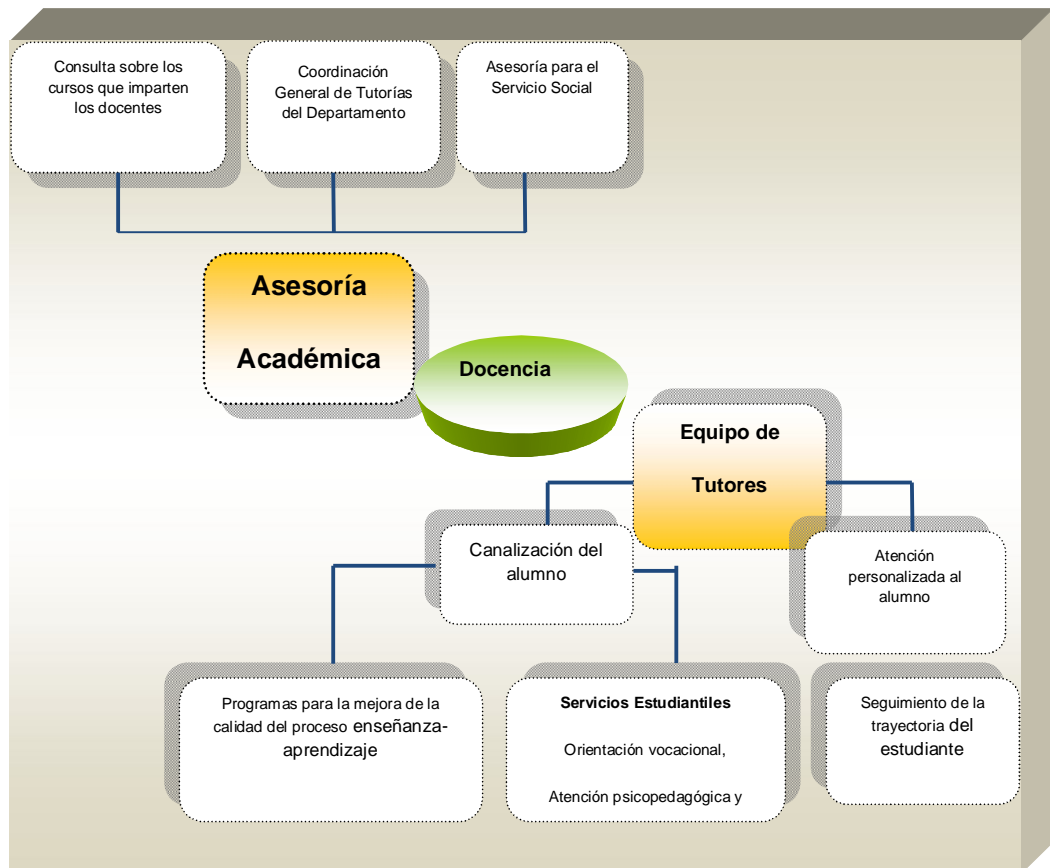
Consulta sobre los cursos que imparten los docentes

Coordinación General de Tutorías del Departamento

Asesoría para el Servicio Social

Asesoría

Académica

Docencia

Equipo de

Tutores

Canalización del alumno

Atención personalizada al alumno

Programas para la mejora de la calidad del proceso enseñanza-aprendizaje

Servicios Estudiantiles

Orientación vocacional,

Atención psicopedagógica y

Seguimiento de la trayectoria del estudiante